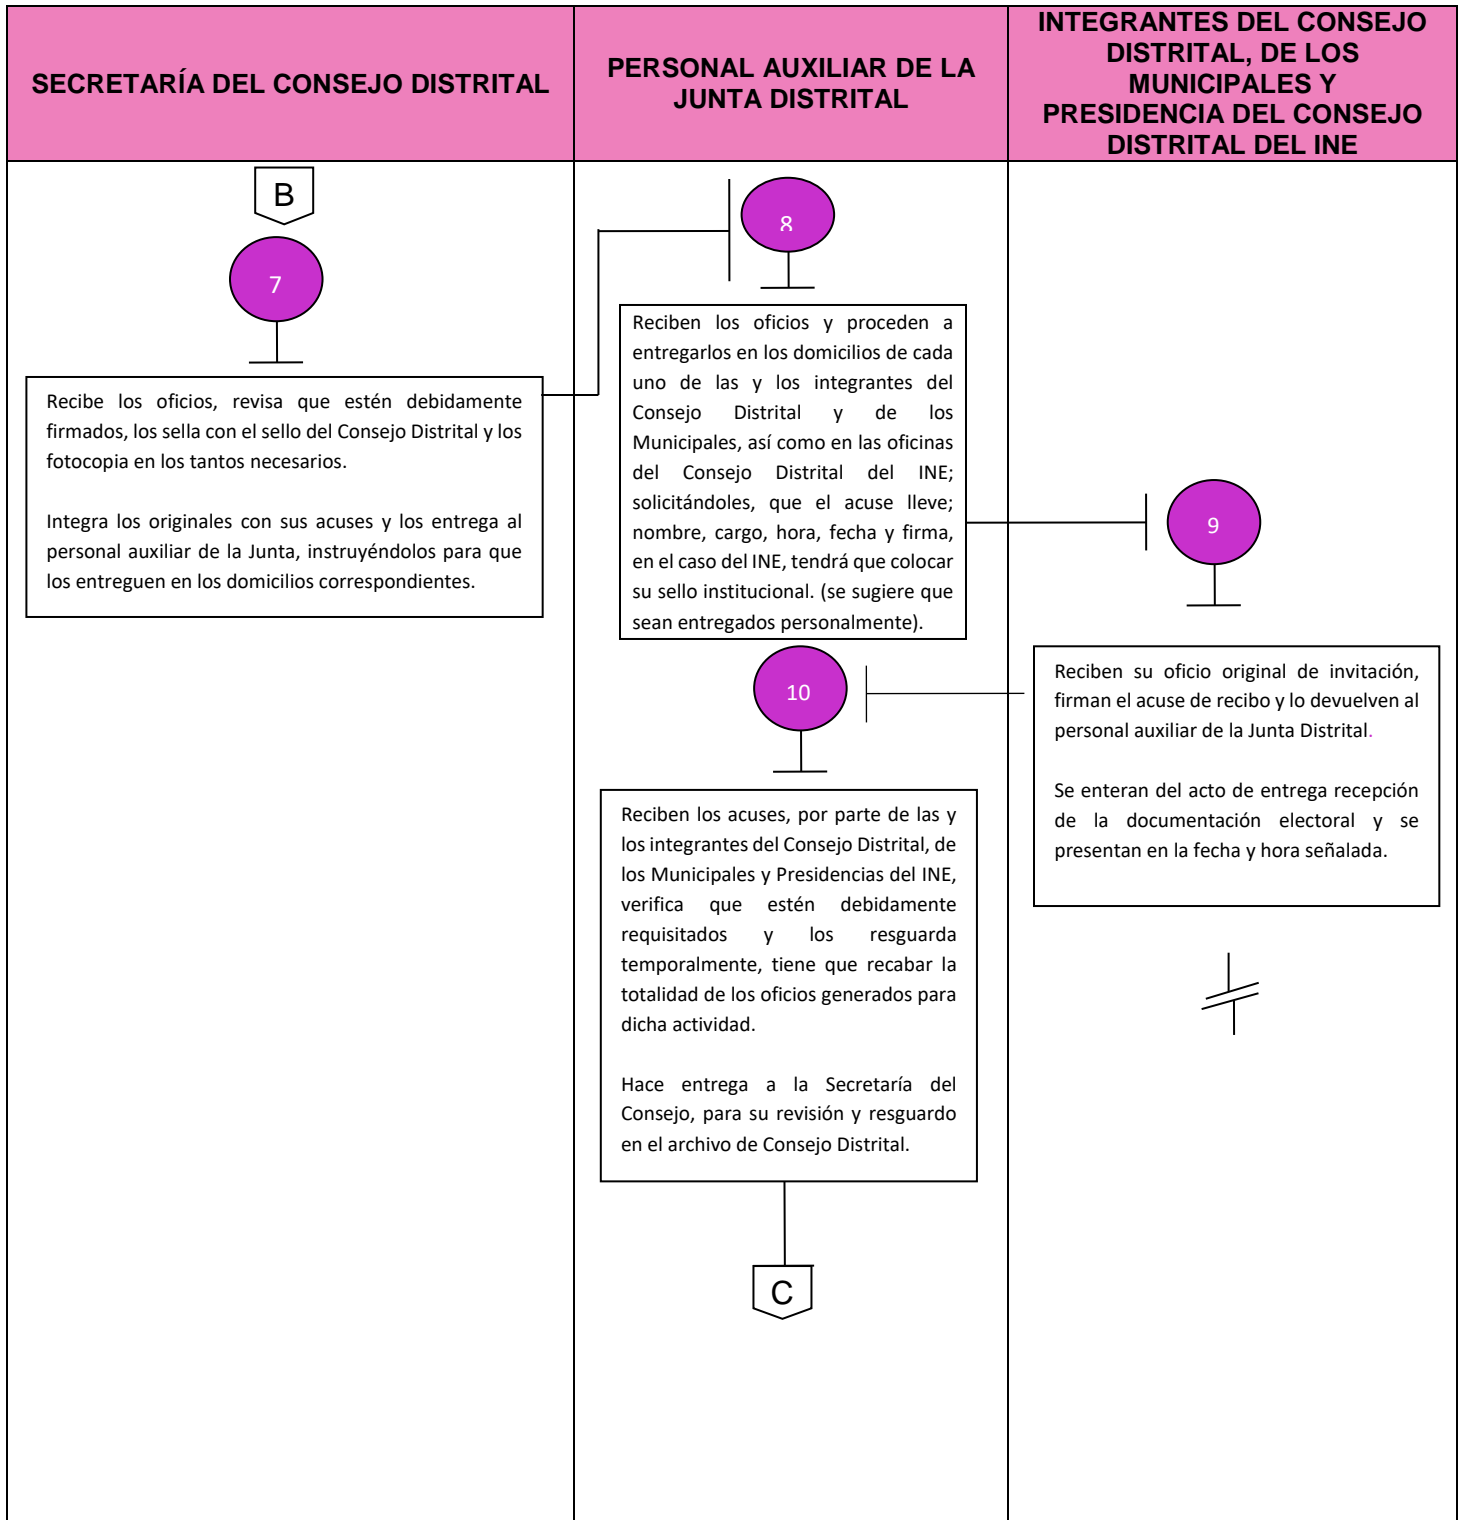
SECRETARÍA DEL CONSEJO DISTRITAL

PERSONAL AUXILIAR DE LA JUNTA DISTRITAL

INTEGRANTES DEL CONSEJO DISTRITAL, DE LOS MUNICIPALES Y PRESIDENCIA DEL CONSEJO DISTRITAL DEL INE

B

7

Recibe los oficios, revisa que estén debidamente firmados, los sella con el sello del Consejo Distrital y los fotocopia en los tantos necesarios.

Integra los originales con sus acuses y los entrega al personal auxiliar de la Junta, instruyéndolos para que los entreguen en los domicilios correspondientes.

8

Reciben los oficios y proceden a entregarlos en los domicilios de cada uno de las y los integrantes del Consejo Distrital y de los Municipales, así como en las oficinas del Consejo Distrital del INE; solicitándoles, que el acuse lleve; nombre, cargo, hora, fecha y firma, en el caso del INE, tendrá que colocar su sello institucional. (se sugiere que sean entregados personalmente).

9

Reciben su oficio original de invitación, firman el acuse de recibo y lo devuelven al personal auxiliar de la Junta Distrital.

Se enteran del acto de entrega recepción de la documentación electoral y se presentan en la fecha y hora señalada.

10

Reciben los acuses, por parte de las y los integrantes del Consejo Distrital, de los Municipales y Presidencias del INE, verifica que estén debidamente requisitados y los resguarda temporalmente, tiene que recabar la totalidad de los oficios generados para dicha actividad.

Hace entrega a la Secretaría del Consejo, para su revisión y resguardo en el archivo de Consejo Distrital.

C